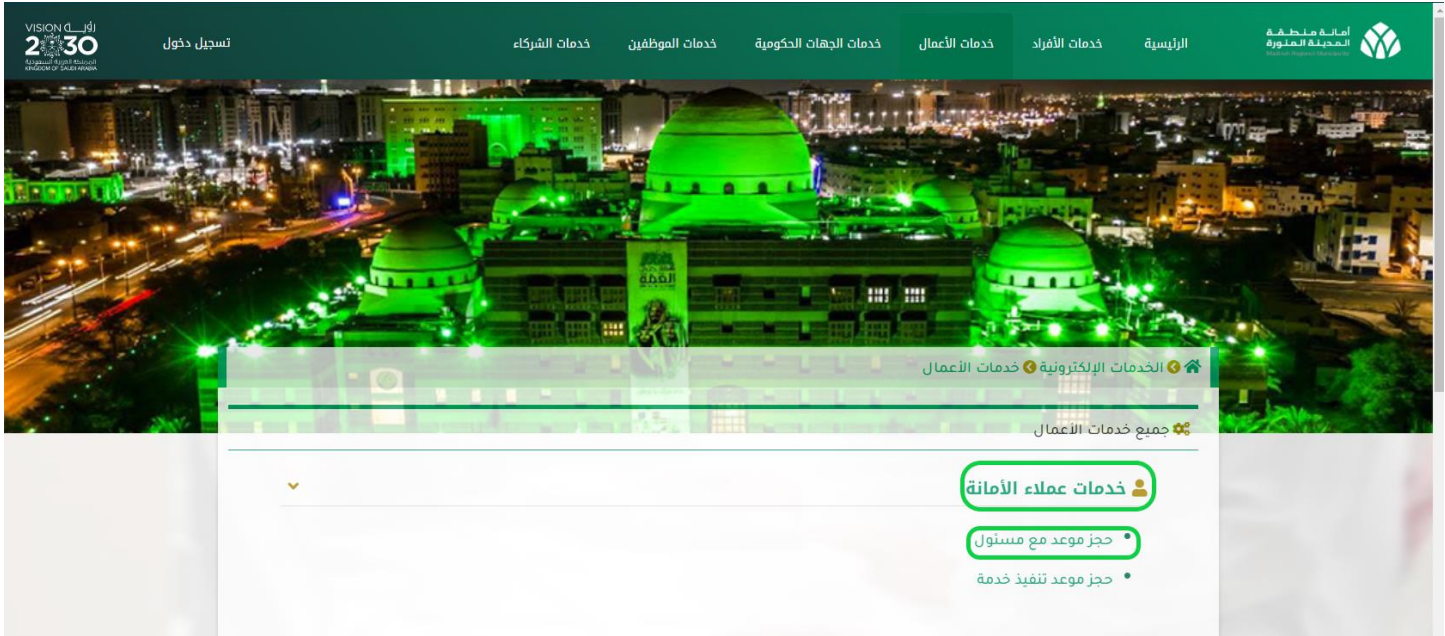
أمانة منطقة المدينة المنورة

الرئيسية
خدمات الأفراد
خدمات الأعمال
خدمات الجهات الحكومية
خدمات الموظفين
خدمات الشركاء
تسجيل دخول

VISION رؤية 2030 المملكة العربية السعودية KINGDOM OF SAUDI ARABIA

الخدمات الإلكترونية خدمات الأعمال

جميع خدمات الأعمال

خدمات عملاء الأمانة

• حجز موعد مع مسئول
• حجز موعد تنفيذ خدمة